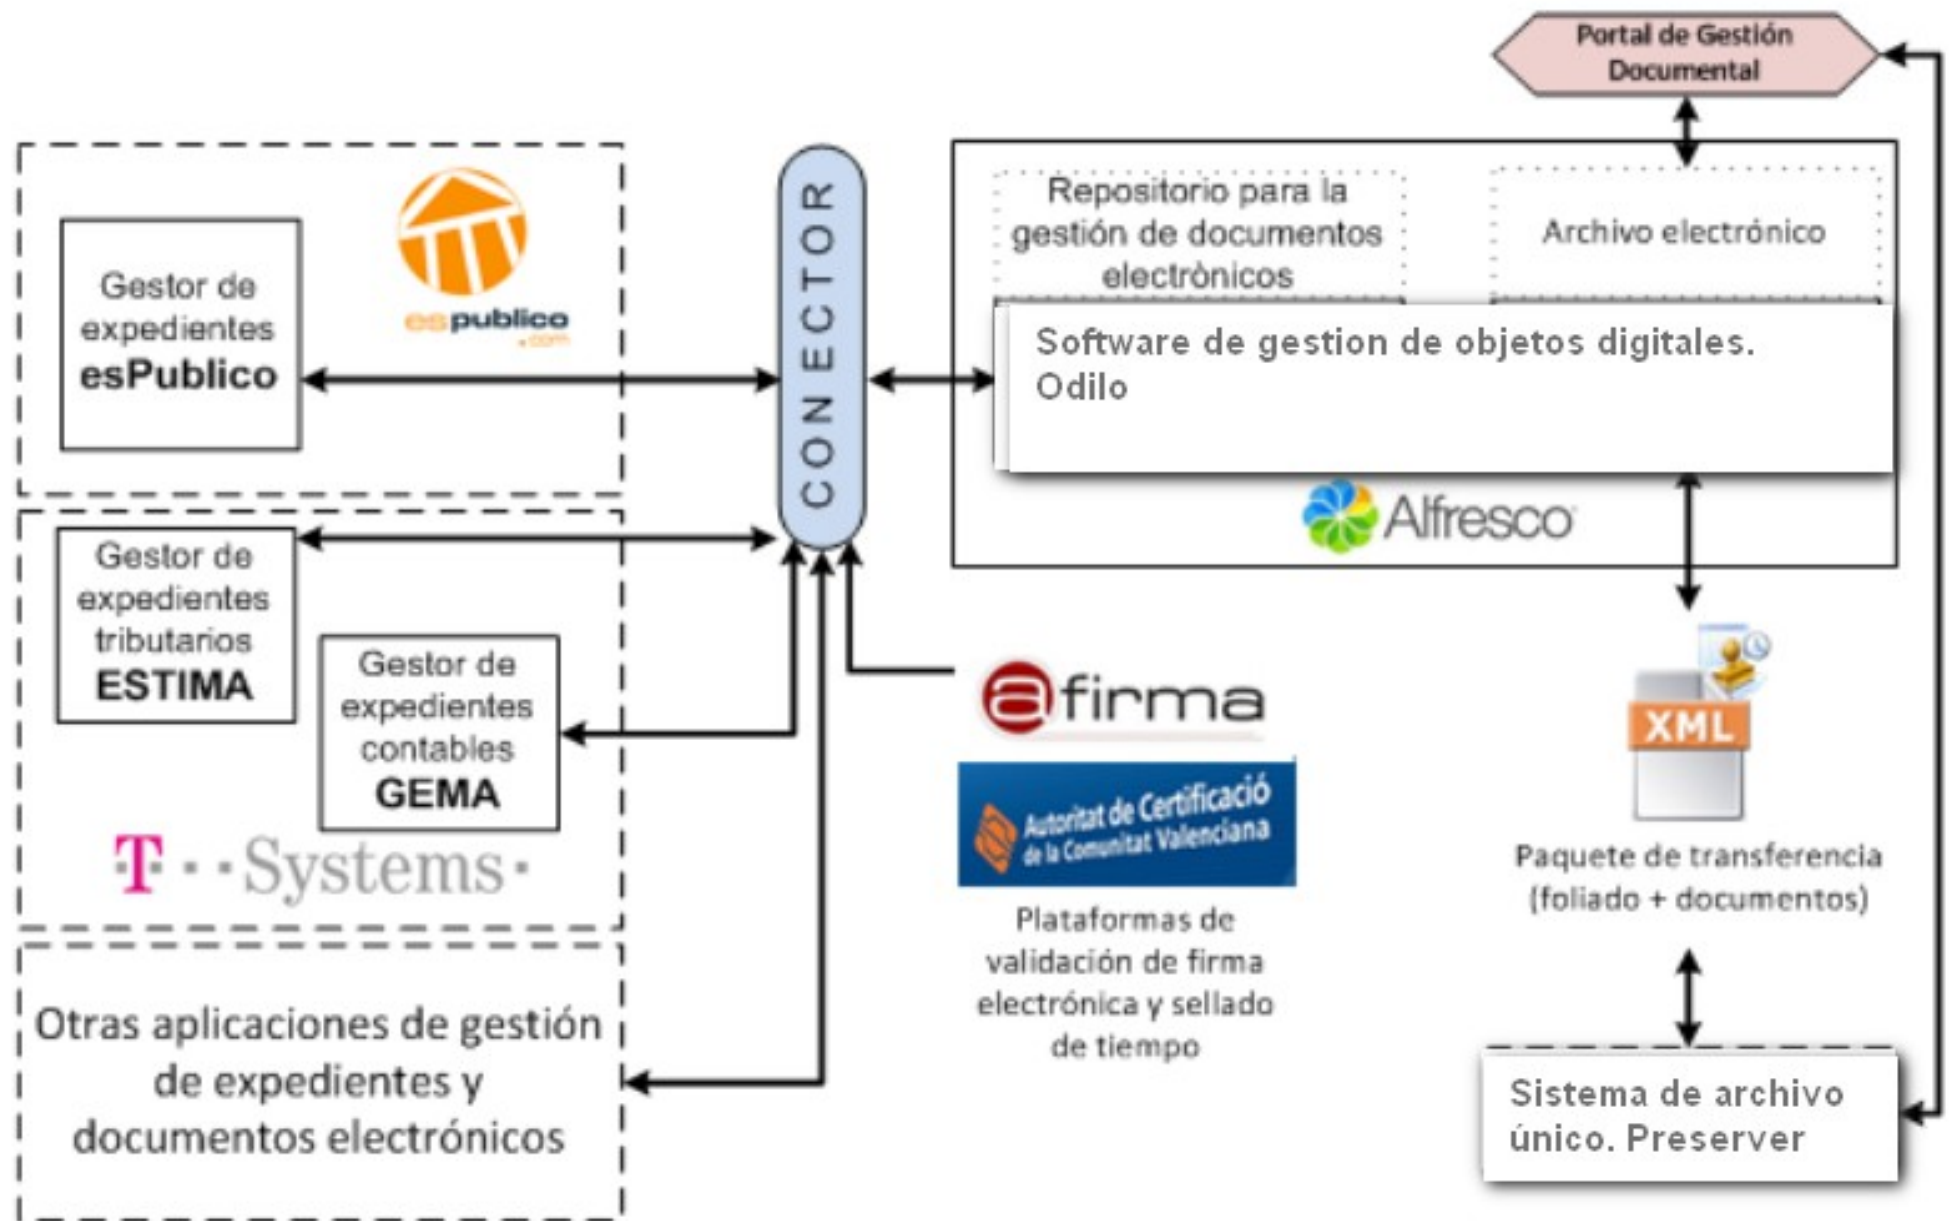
Portal de Gestión Documental

Gestor de expedientes esPublico

espublico .com

CONECTOR

Repositorio para la gestión de documentos electrònicos

Archivo electrónico

Software de gestion de objetos digitales. Odilo

Alfresco

Gestor de expedientes tributarios ESTIMA

Gestor de expedientes contables GEMA

T · · Systems ·

@firma

Autoritat de Certificació de la Comunitat Valenciana

Plataformas de validación de firma electrónica y sellado de tiempo

XML

Paquete de transferencia (foliado + documentos)

Otras aplicaciones de gestión de expedientes y documentos electrónicos

Sistema de archivo único. Preserver